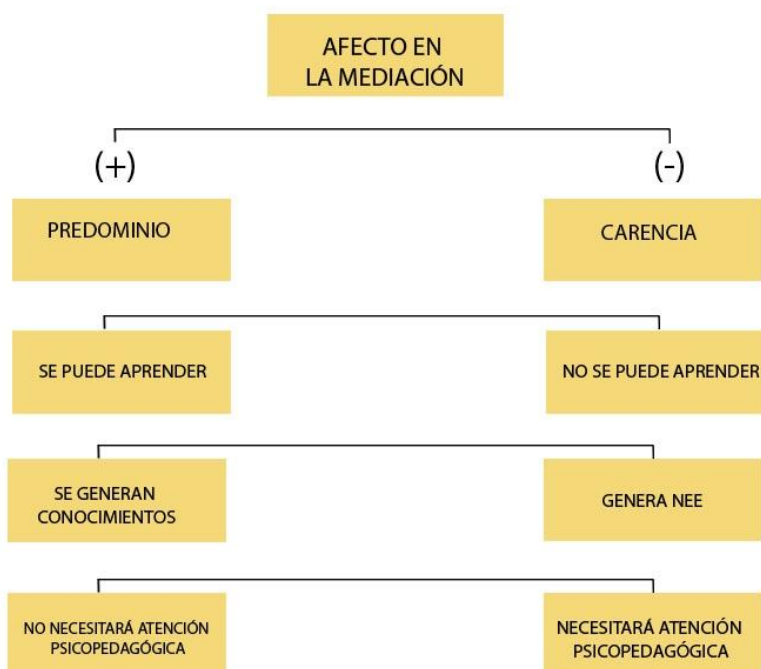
AFECTO EN LA MEDIACIÓN

(+)

(-)

PREDOMINIO

CARENCIA

SE PUEDE APRENDER

NO SE PUEDE APRENDER

SE GENERAN CONOCIMIENTOS

GENERA NEE

NO NECESITARÁ ATENCIÓN PSICOPEDAGÓGICA

NECESITARÁ ATENCIÓN PSICOPEDAGÓGICA